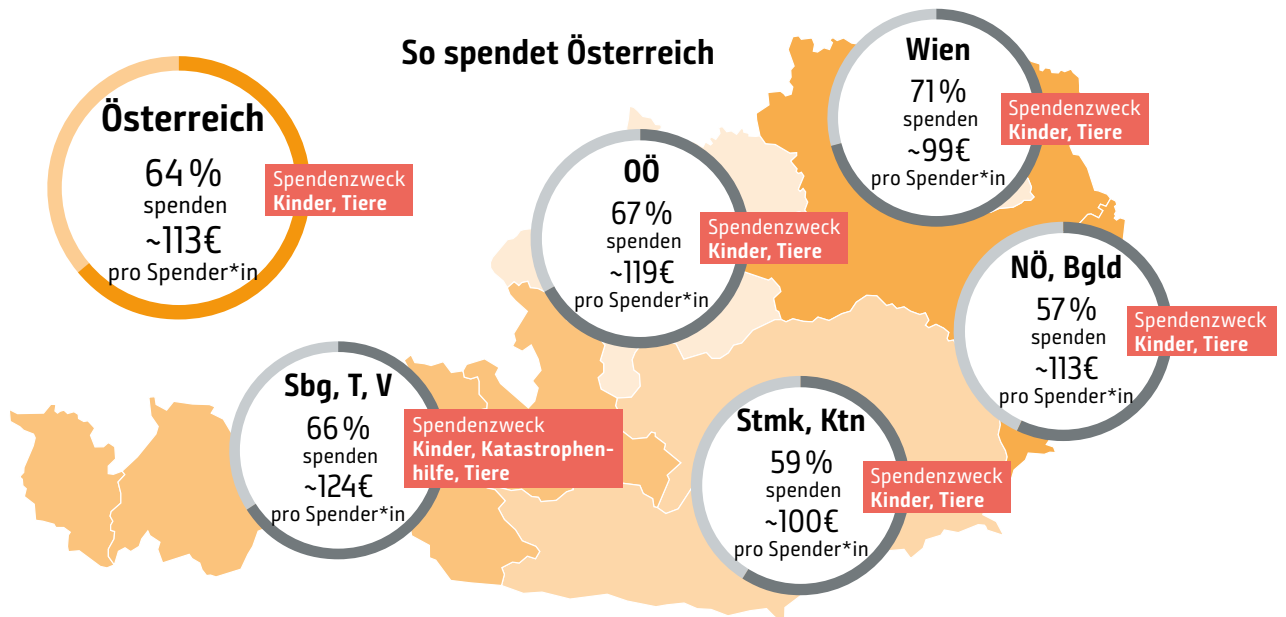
So spendet Österreich

Österreich
64 %
spenden
~113€
pro Spender*in

Spendenzweck
Kinder, Tiere

OÖ
67 %
spenden
~119€
pro Spender*in

Spendenzweck
Kinder, Tiere

Wien
71 %
spenden
~99€
pro Spender*in

Spendenzweck
Kinder, Tiere

NÖ, Bgld
57 %
spenden
~113€
pro Spender*in

Spendenzweck
Kinder, Tiere

Sbg, T, V
66 %
spenden
~124€
pro Spender*in

Spendenzweck
Kinder, Katastrophenhilfe, Tiere

Stmk, Ktn
59 %
spenden
~100€
pro Spender*in

Spendenzweck
Kinder, Tiere